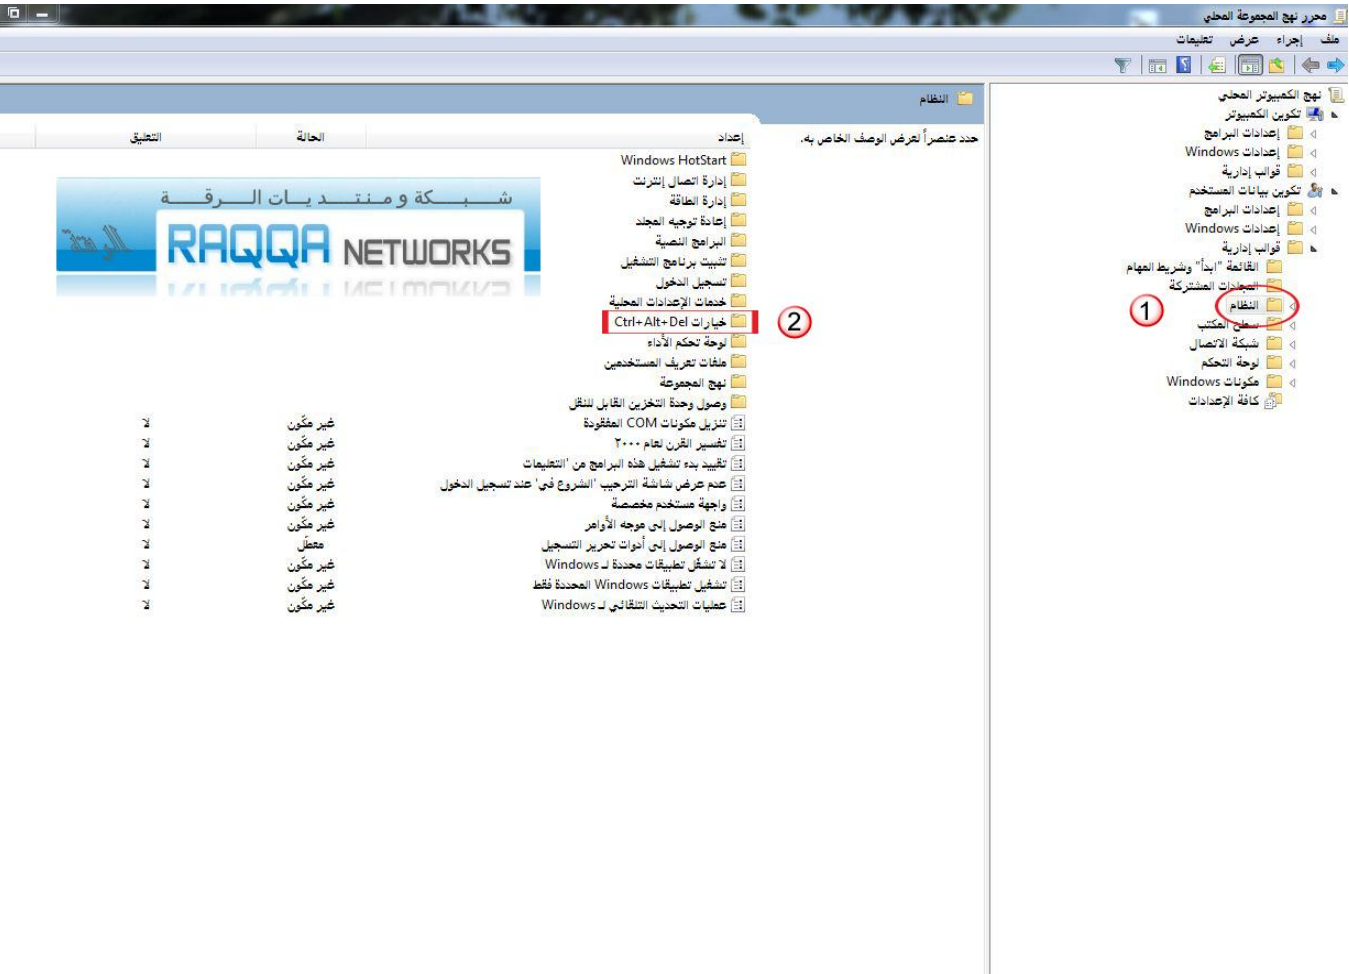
محرر نهج المجموعة المحلي

ملف إجراء عرض تعليمات

نهج الكمبيوتر المحلي
تكوين الكمبيوتر
إعدادات البرامج
إعدادات Windows
قوالب إدارية
تكوين بيانات المستخدم
إعدادات البرامج
إعدادات Windows
قوالب إدارية
القائمة "ابدأ" وشريط المهام
المجلدات المشتركة
النظام
سطح المكتب
شبكة الاتصال
لوحة التحكم
مكونات Windows
كافة الإعدادات

1

النظام

حدد عنصراً لعرض الوصف الخاص به.

| إعداد | الحالة | التعليق |
|---|---|---|
| Windows HotStart | | |
| إدارة اتصال إنترنت | | |
| إدارة الطاقة | | |
| إعادة توجيه المجلد | | |
| البرامج النصية | | |
| تثبيت برنامج التشغيل | | |
| تسجيل الدخول | | |
| خدمات الإعدادات المحلية | | |
| خيارات Ctrl+Alt+Del | | |
| لوحة تحكم الأداء | | |
| ملفات تعريف المستخدمين | | |
| نهج المجموعة | | |
| وصول وحدة التخزين القابل للنقل | | |
| تنزيل مكونات COM المفقودة | غير مكّون | لا |
| تفسير القرن لعام ٢٠٠٠ | غير مكّون | لا |
| تقييد بدء تشغيل هذه البرامج من 'التعليمات' | غير مكّون | لا |
| عدم عرض شاشة الترحيب 'الشروع في' عند تسجيل الدخول | غير مكّون | لا |
| واجهة مستخدم مخصصة | غير مكّون | لا |
| منع الوصول إلى موجه الأوامر | غير مكّون | لا |
| منع الوصول إلى أدوات تحرير التسجيل | معطّل | لا |
| لا تشغل تطبيقات محددة لـ Windows | غير مكّون | لا |
| تشغيل تطبيقات Windows المحددة فقط | غير مكّون | لا |
| عمليات التحديث التلقائي لـ Windows | غير مكّون | لا |

2

شـــبـــكة ومـنـتـديـات الـــرقـــة
RAQQA NETWORKS